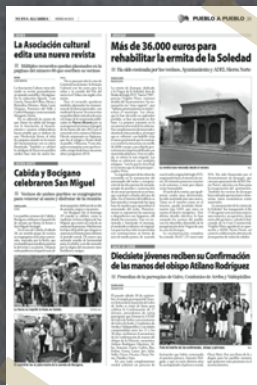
NUEVA ALCARRIA · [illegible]

PUEBLO A PUEBLO

La Asociación cultural edita una nueva revista

Cabida y Bocigano celebraron San Miguel

Más de 36.000 euros para rehabilitar la ermita de la Soledad

Diecisiete jóvenes reciben su Confirmación de las manos del obispo Atilano Rodríguez

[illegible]